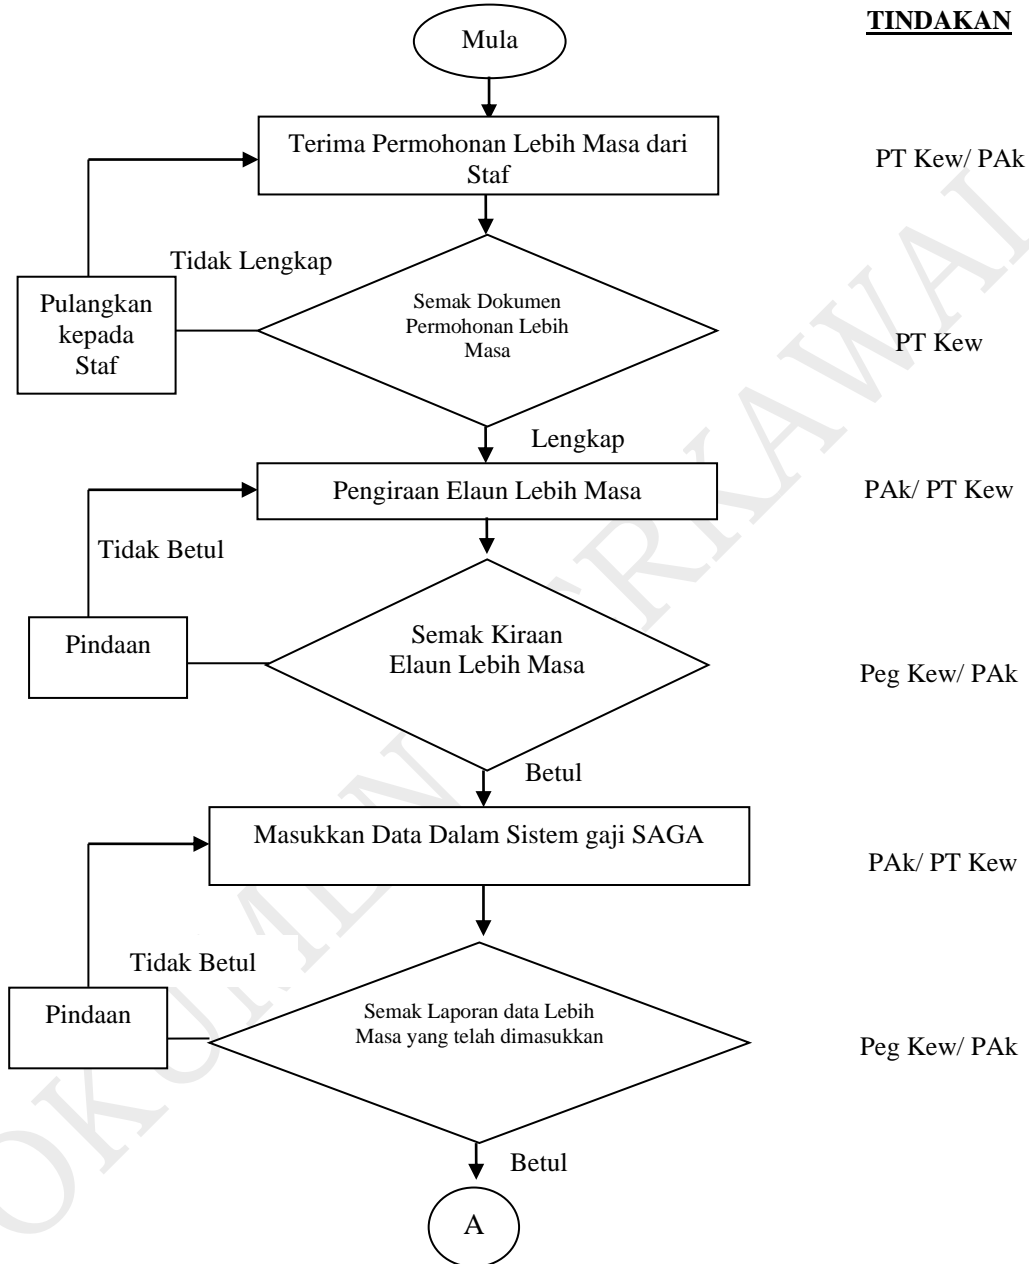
TINDAKAN

Mula

Terima Permohonan Lebih Masa dari Staf

PT Kew/ PAk

Tidak Lengkap

Pulangkan kepada Staf

Semak Dokumen Permohonan Lebih Masa

PT Kew

Lengkap

Pengiraan Elaun Lebih Masa

PAk/ PT Kew

Tidak Betul

Pindaan

Semak Kiraan Elaun Lebih Masa

Peg Kew/ PAk

Betul

Masukkan Data Dalam Sistem gaji SAGA

PAk/ PT Kew

Tidak Betul

Pindaan

Semak Laporan data Lebih Masa yang telah dimasukkan

Peg Kew/ PAk

Betul

A

DOKUMEN TERKAWAL